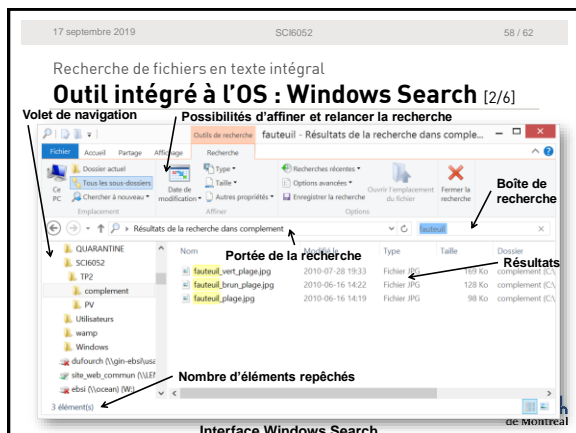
17 septembre 2019
SCI6052
58 / 62

Recherche de fichiers en texte intégral

Outil intégré à l'OS : Windows Search [2/6]

Volet de navigation

Possibilités d'affiner et relancer la recherche

Outils de recherche   fauteuil - Résultats de la recherche dans comple...

Fichier   Accueil   Partage   Affichage   Recherche

Ce PC   Dossier actuel   Tous les sous-dossiers   Chercher à nouveau   Emplacement

Date de modification   Type   Taille   Autres propriétés   Affiner

Recherches récentes   Options avancées   Enregistrer la recherche   Options

Ouvrir l'emplacement du fichier   Fermer la recherche

Boîte de recherche

Résultats de la recherche dans complement   fauteuil

Portée de la recherche

Résultats

QUARANTINE
SCI6052
TP2
complement
PV
Utilisateurs
wamp
Windows
dufourch (\\gin-ebsi\usa
site_web_commun (\\EI
ebsi (\\ocean) (W:)

| Nom | Modifié le | Type | Taille | Dossier |
|---|---|---|---|---|
| fauteuil_vert_plage.jpg | 2010-07-28 19:33 | Fichier JPG | 169 Ko | complement (C:\ |
| fauteuil_brun_plage.jpg | 2010-06-16 14:22 | Fichier JPG | 128 Ko | complement (C:\ |
| fauteuil_plage.jpg | 2010-06-16 14:19 | Fichier JPG | 98 Ko | complement (C:\ |

Nombre d'éléments repêchés

3 élément(s)

Interface Windows Search

de Montréal